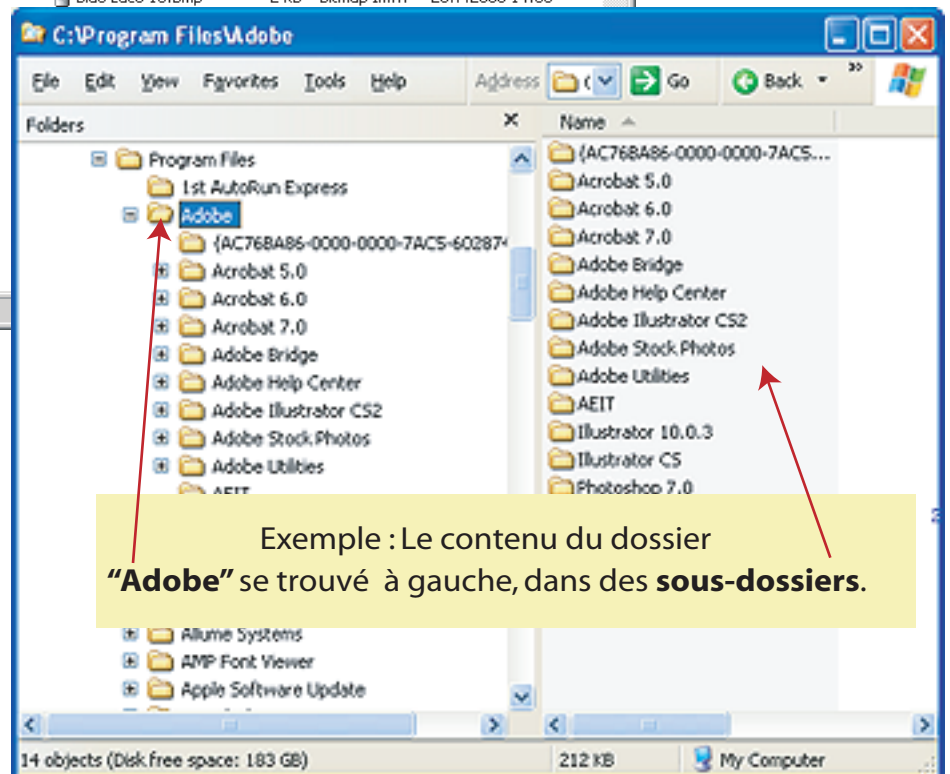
C:\Program Files\Adobe

File Edit View Favorites Tools Help Address Go Back

Folders

Program Files
1st AutoRun Express
Adobe
{AC76BA86-0000-0000-7AC5-602874
Acrobat 5.0
Acrobat 6.0
Acrobat 7.0
Adobe Bridge
Adobe Help Center
Adobe Illustrator CS2
Adobe Stock Photos
Adobe Utilities
AEIT
Allume Systems
AMP Font Viewer
Apple Software Update

Name

{AC76BA86-0000-0000-7AC5...
Acrobat 5.0
Acrobat 6.0
Acrobat 7.0
Adobe Bridge
Adobe Help Center
Adobe Illustrator CS2
Adobe Stock Photos
Adobe Utilities
AEIT
Illustrator 10.0.3
Illustrator CS
Photoshop 7.0

Exemple : Le contenu du dossier **"Adobe"** se trouvé à gauche, dans des **sous-dossiers**.

14 objects (Disk free space: 183 GB) 212 KB My Computer